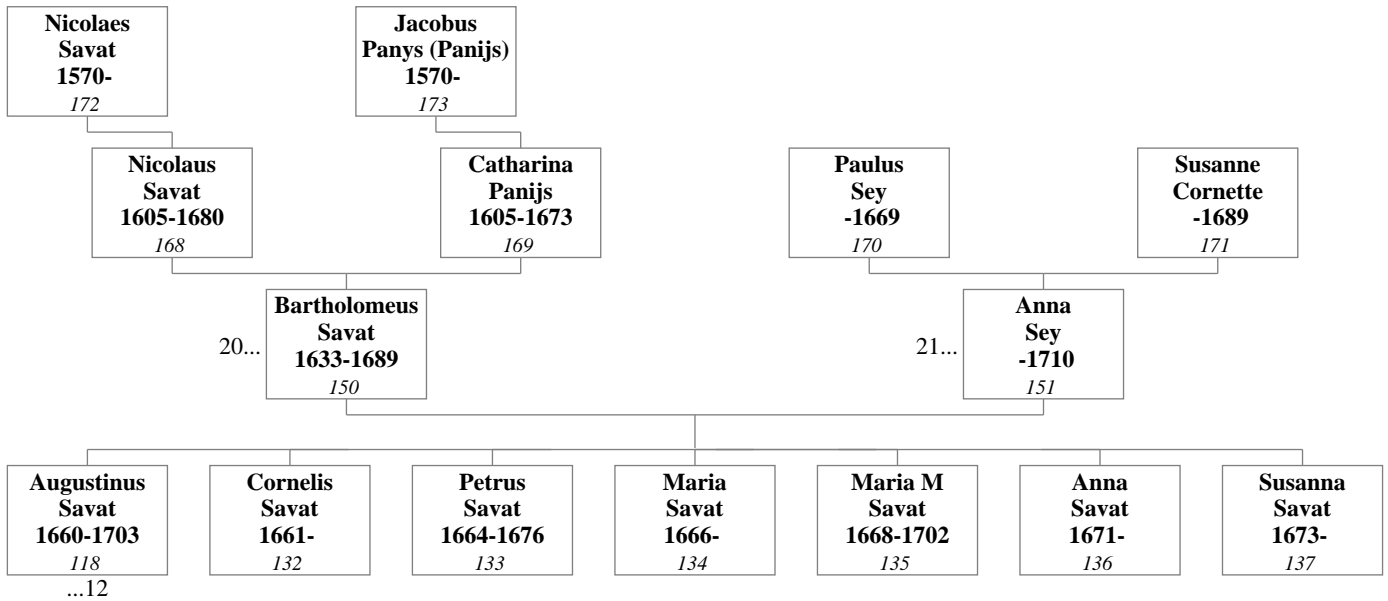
Nicolaes
Savat
1570-
172

Jacobus
Panys (Panijs)
1570-
173

Nicolaus
Savat
1605-1680
168

Catharina
Panijs
1605-1673
169

Paulus
Sey
-1669
170

Susanne
Cornette
-1689
171

20...
Bartholomeus
Savat
1633-1689
150

21...
Anna
Sey
-1710
151

Augustinus
Savat
1660-1703
118
...12

Cornelis
Savat
1661-
132

Petrus
Savat
1664-1676
133

Maria
Savat
1666-
134

Maria M
Savat
1668-1702
135

Anna
Savat
1671-
136

Susanna
Savat
1673-
137